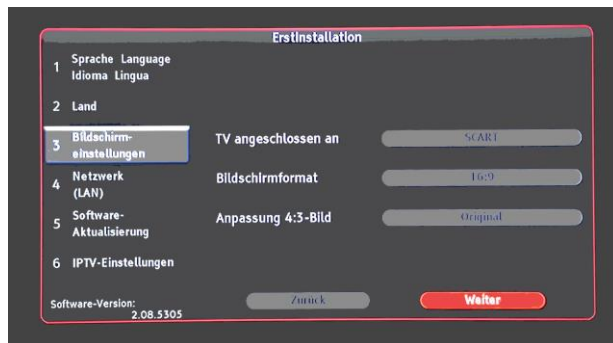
Erstinstallation

1 Sprache Language Idioma Lingua

2 Land

3 Bildschirmeinstellungen

4 Netzwerk (LAN)

5 Software-Aktualisierung

6 IPTV-Einstellungen

TV angeschlossen an SCART

Bildschirmformat 16:9

Anpassung 4:3-Bild Original

Software-Version: 2.08.5305

Zurück

Weiter